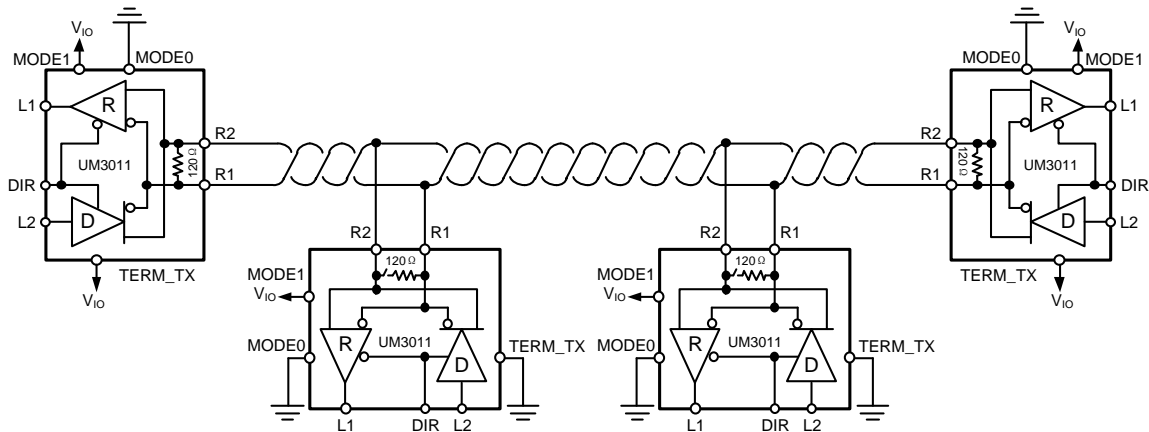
$V_{IO}$
MODE1
MODE0
L1
R
UM3011
120 Ω
R2
R1
DIR
L2
D
TERM_TX
$V_{IO}$

R2
R1
MODE1
$V_{IO}$
120 Ω
MODE0
R
UM3011
D
TERM_TX
L1
DIR
L2

R2
R1
MODE1
$V_{IO}$
120 Ω
MODE0
R
UM3011
D
TERM_TX
L1
DIR
L2

$V_{IO}$
MODE0
MODE1
R
L1
R2
120 Ω
UM3011
R1
DIR
D
L2
TERM_TX
$V_{IO}$